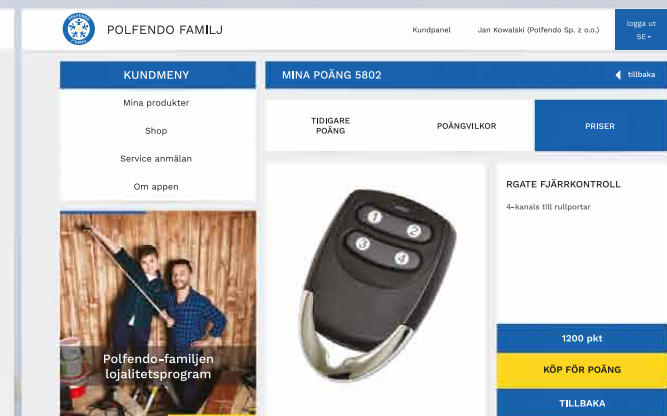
POLFENDO FAMILJ

Kundpanel

Jan Kowalski (Polfendo Sp. z o.o.)

logga ut
SE

KUNDMENY

Mina produkter

Shop

Service anmälan

Om appen

Polfendo-familjen lojalitetsprogram

MINA POÄNG 5802

tillbaka

TIDIGARE POÄNG

POÄNGVILKOR

PRISER

1
2
3
4

RGATE FJÄRRKONTROLL

4-kanals till rullportar

1200 pkt

KÖP FÖR POÄNG

TILLBAKA